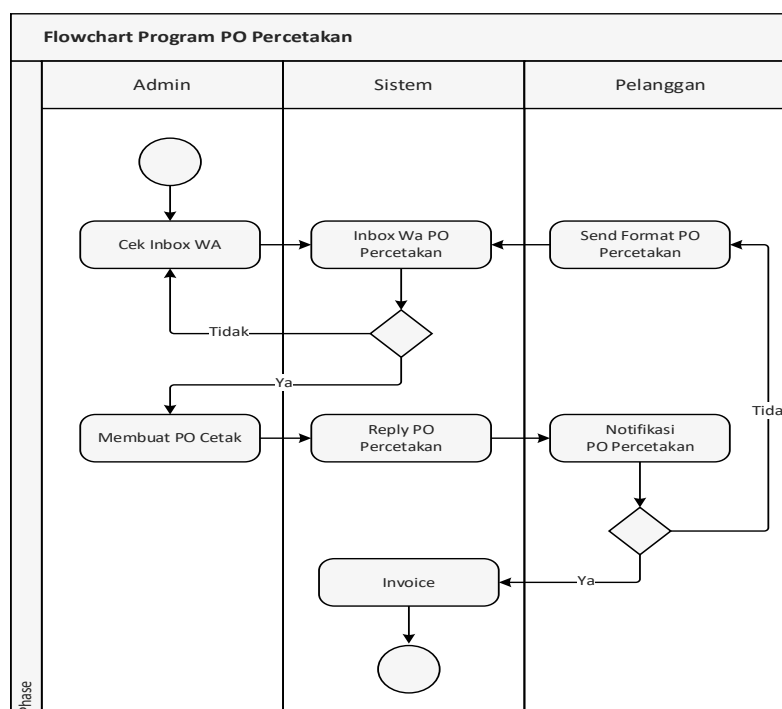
Flowchart Program PO Percetakan

Admin

Sistem

Pelanggan

Cek Inbox WA

Inbox Wa PO Percetakan

Send Format PO Percetakan

Tidak

Ya

Membuat PO Cetak

Reply PO Percetakan

Notifikasi PO Percetakan

Tida

Ya

Invoice

Phase